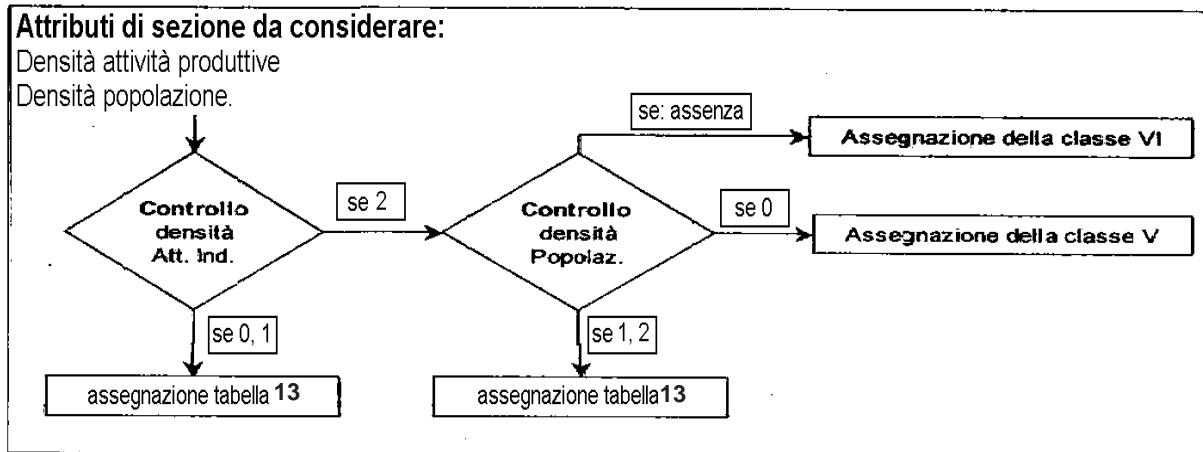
**Attributi di sezione da considerare:**
Densità attività produttive
Densità popolazione.

Controllo densità Att. Ind.

se 2

Controllo densità Popolaz.

se: assenza

Assegnazione della classe VI

se 0

Assegnazione della classe V

se 0, 1

assegnazione tabella **13**

se 1, 2

assegnazione tabella**13**